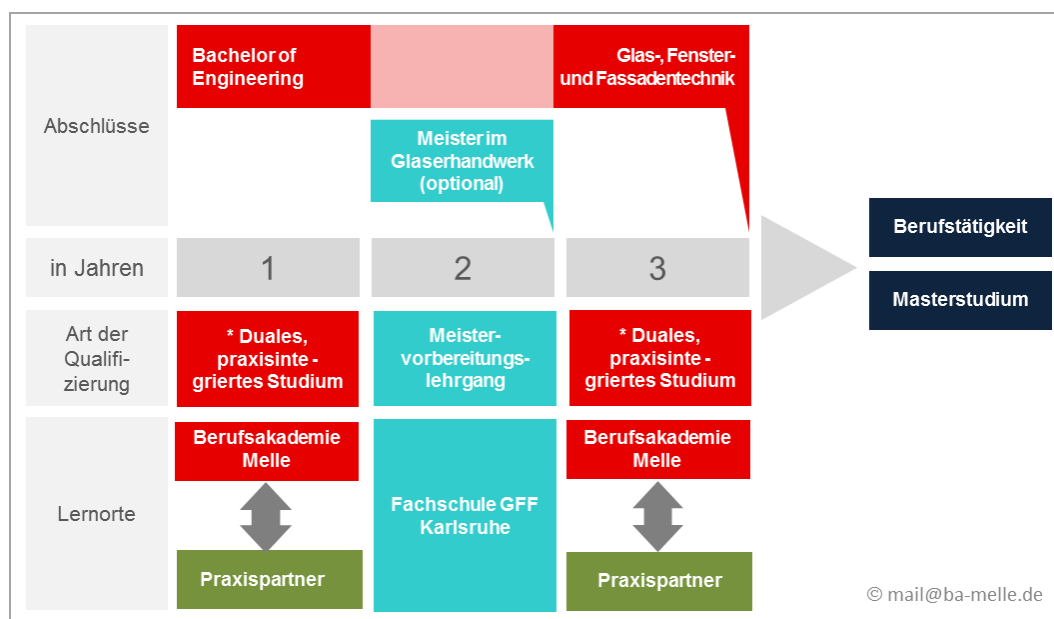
Abschlüsse

Bachelor of Engineering

Glas-, Fenster- und Fassadentechnik

Meister im Glaserhandwerk (optional)

in Jahren

1

2

3

Berufstätigkeit

Masterstudium

Art der Qualifizierung

* Duales, praxisintegriertes Studium

Meistervorbereitungslehrgang

* Duales, praxisintegriertes Studium

Lernorte

Berufsakademie Melle

Praxispartner

Fachschule GFF Karlsruhe

Berufsakademie Melle

Praxispartner

© mail@ba-melle.de